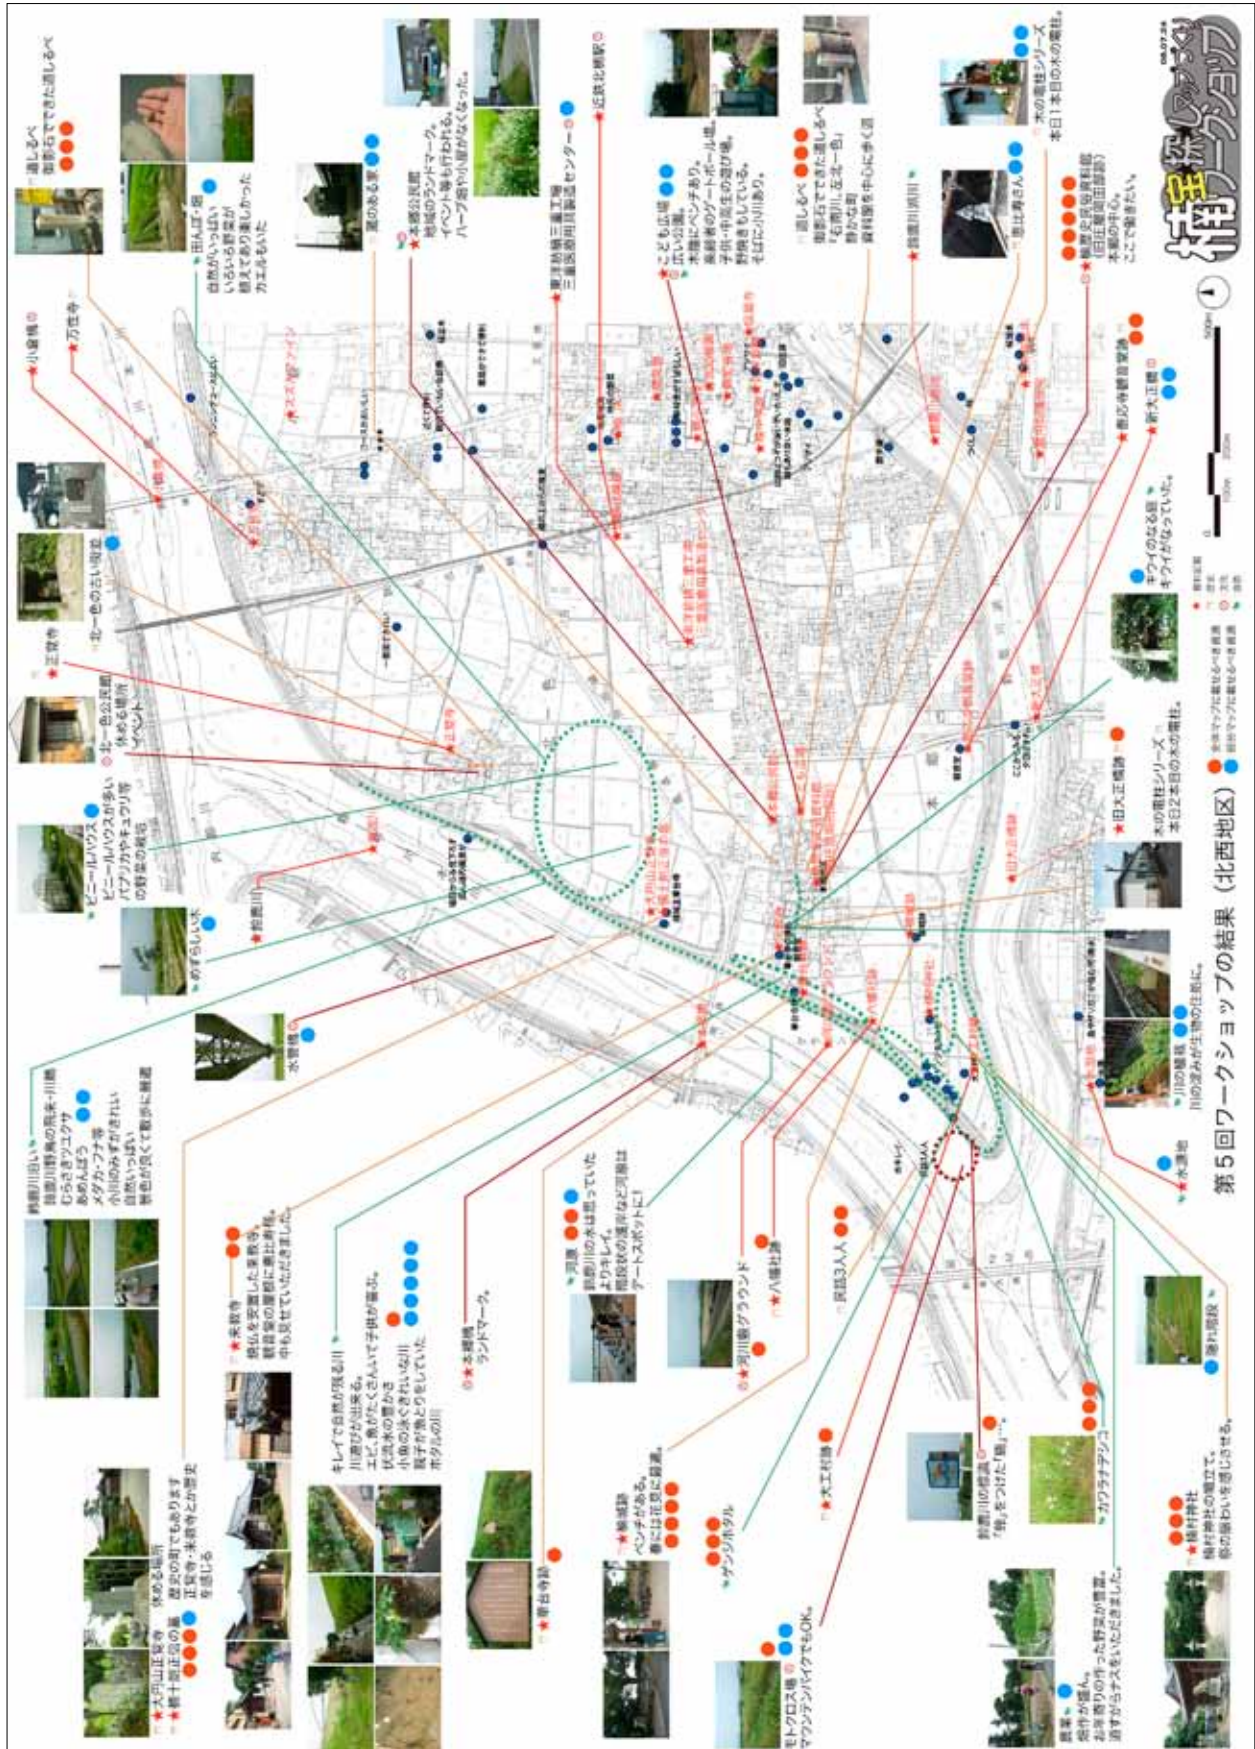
第5回ワークショップの結果（北西地区）

楠 宝探し ワークショップ

★小倉橋
★万定寺
道しるべ 御影石でできた道しるべ
田んぼ・畑 自然がいっぱい いろいろ野菜が植えてあり楽しかった カエルもいた
蔵のある家
本郷公民館 地域のランドマーク。イベント等も行われる。ハーブ園やいい香がなくなった。
東洋紡績三重工場 三重県商用貫鋼造センター
近鉄北楠駅
こども広場 広い公園。木陰にベンチあり。高齢者のゲートボール場、子供・市民生の遊び場。野焼きもしている。そばに小川あり。
道しるべ 御影石でできた道しるべ 「右南川、左北一色」 静かな町 資料館を中心に歩く道
★鈴鹿川沢川
★恵比寿さん
木の電柱シリーズ 本日1本目の木の電柱。
★楠歴史民俗資料館（旧正福蔵田家邸） 本郷の中心。ここで集合。
★正覚寺
北一色の古い街道
北一色公民館 休める場所 イベント
ビニールハウス ビニールハウスが多い パプリカやキュウリ等の野菜の栽培
めずらしい木
★鈴鹿川
水管橋
鈴鹿川沿い 鈴鹿川野鳥の宿来・川鵜 むらさきツユクサ あめんぼう メダカ・フナ等 小川の水がきれい 自然いっぱい 景色が良くて散歩に最適
★大円山正覚寺
★楠十四郎正信の墓 休める場所 歴史の町でもあります 正覚寺・来教寺とか歴史を感じる
★来教寺 信仰を文化した来教寺。建築当初の屋根に瓦屋根。中も見せていただきました。
キレイで自然が残る川 川沿びが出来る。エビ、魚がたくさんいて子供が喜ぶ。伏流水の豊かさ 小魚の泳ぐきれいな川 親子が魚とりをしていた ホタルの川
★本郷橋 ランドマーク。
★帝台寺跡
河原 鈴鹿川の水は思っていたよりキレイ。階段状の護岸など河原はデートスポットに！
★河川敷グラウンド
★八幡社跡
★楠城跡 ベンチがある。春には花見に最適。
ゲンジボタル
民話3人人
★大工坂跡
モトクロス場 マウンテンバイクでもOK。
鈴鹿川の堤道 「鶴」をつけた「鶴」…
カワラナデシコ
★稲村神社 稲村神社の境立て。昔の賑わいを感じさせる。
農業 畑作が盛ん。お年寄りの作った野菜が豊富。道すがらナスをいただきました。
★旧大正橋跡
木の電柱シリーズ 本日2本目の木の電柱。
川の護岸 川の流れが生物の住処に。
★水道橋
キウイのなる庭 キウイがなっていた。
★恵応寺墓地
★新大正橋
港湾緑地